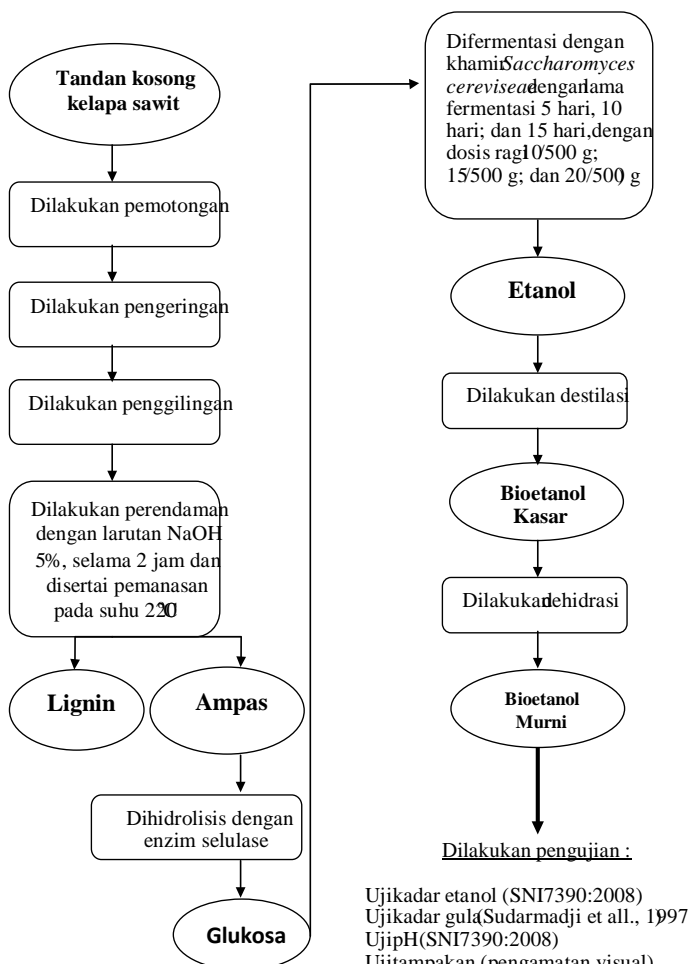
Tandan kosong kelapa sawit

Dilakukan pemotongan

Dilakukan pengeringan

Dilakukan penggilingan

Dilakukan perendaman dengan larutan NaOH 5%, selama 2 jam dan disertai pemanasan pada suhu 220

Lignin

Ampas

Dihidrolisis dengan enzim selulase

Glukosa

Difermentasi dengan khamir *Saccharomyces cereviseae* dengan lama fermentasi 5 hari, 10 hari; dan 15 hari, dengan dosis ragi 10/500 g; 15/500 g; dan 20/500 g

Etanol

Dilakukan destilasi

Bioetanol Kasar

Dilakukan dehidrasi

Bioetanol Murni

Dilakukan pengujian :

Ujikadar etanol (SNI7390:2008)
Ujikadar gula (Sudarmadji et all., 1997
UjipH(SNI7390:2008)
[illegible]